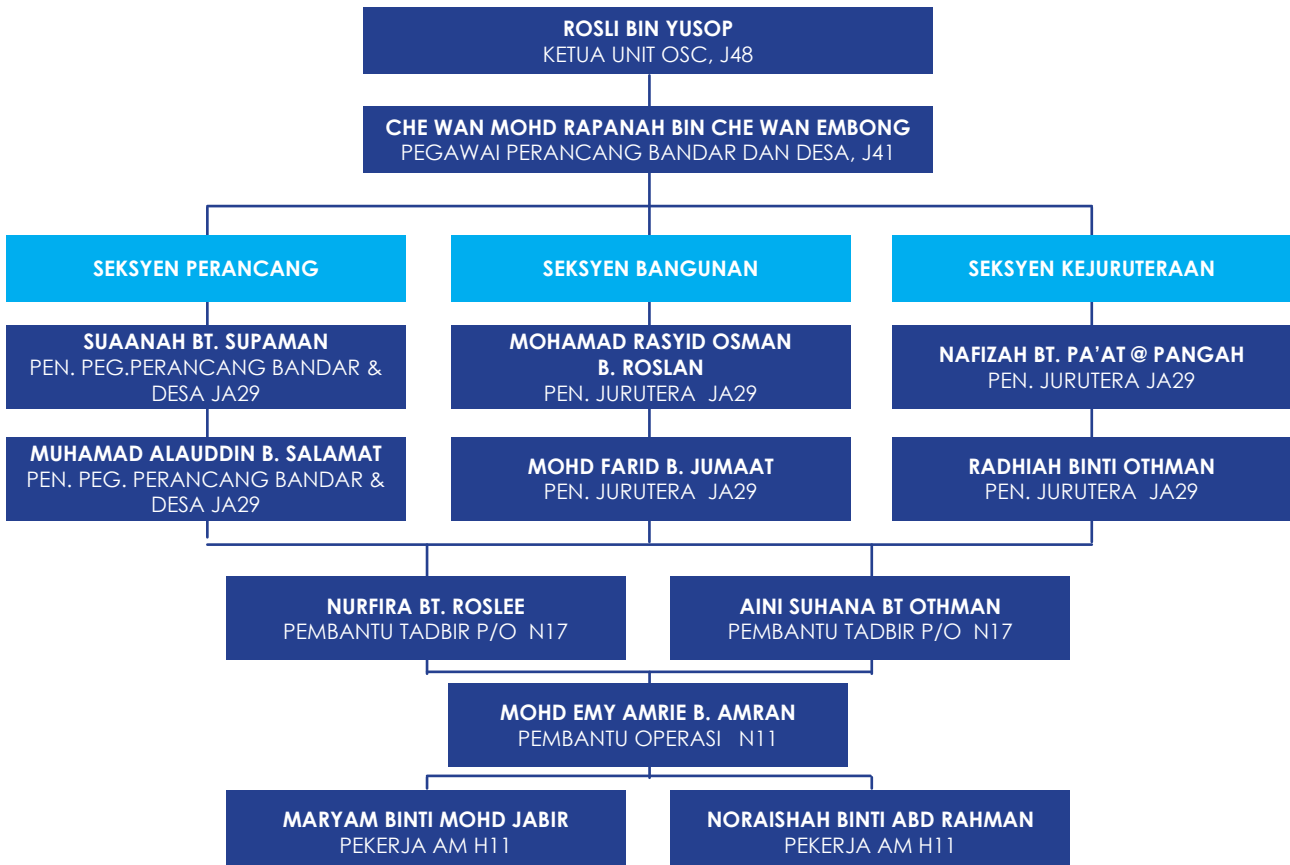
ROSLI BIN YUSOP
KETUA UNIT OSC, J48

CHE WAN MOHD RAPANAH BIN CHE WAN EMBONG
PEGAWAI PERANCANG BANDAR DAN DESA, J41

SEKSYEN PERANCANG

SEKSYEN BANGUNAN

SEKSYEN KEJURUTERAAN

SUAANAH BT. SUPAMAN
PEN. PEG.PERANCANG BANDAR & DESA JA29

MOHAMAD RASYID OSMAN B. ROSLAN
PEN. JURUTERA JA29

NAFIZAH BT. PA'AT @ PANGAH
PEN. JURUTERA JA29

MUHAMAD ALAUDDIN B. SALAMAT
PEN. PEG. PERANCANG BANDAR & DESA JA29

MOHD FARID B. JUMAAT
PEN. JURUTERA JA29

RADHIAH BINTI OTHMAN
PEN. JURUTERA JA29

NURFIRA BT. ROSLEE
PEMBANTU TADBIR P/O N17

AINI SUHANA BT OTHMAN
PEMBANTU TADBIR P/O N17

MOHD EMY AMRIE B. AMRAN
PEMBANTU OPERASI N11

MARYAM BINTI MOHD JABIR
PEKERJA AM H11

NORAISHAH BINTI ABD RAHMAN
PEKERJA AM H11